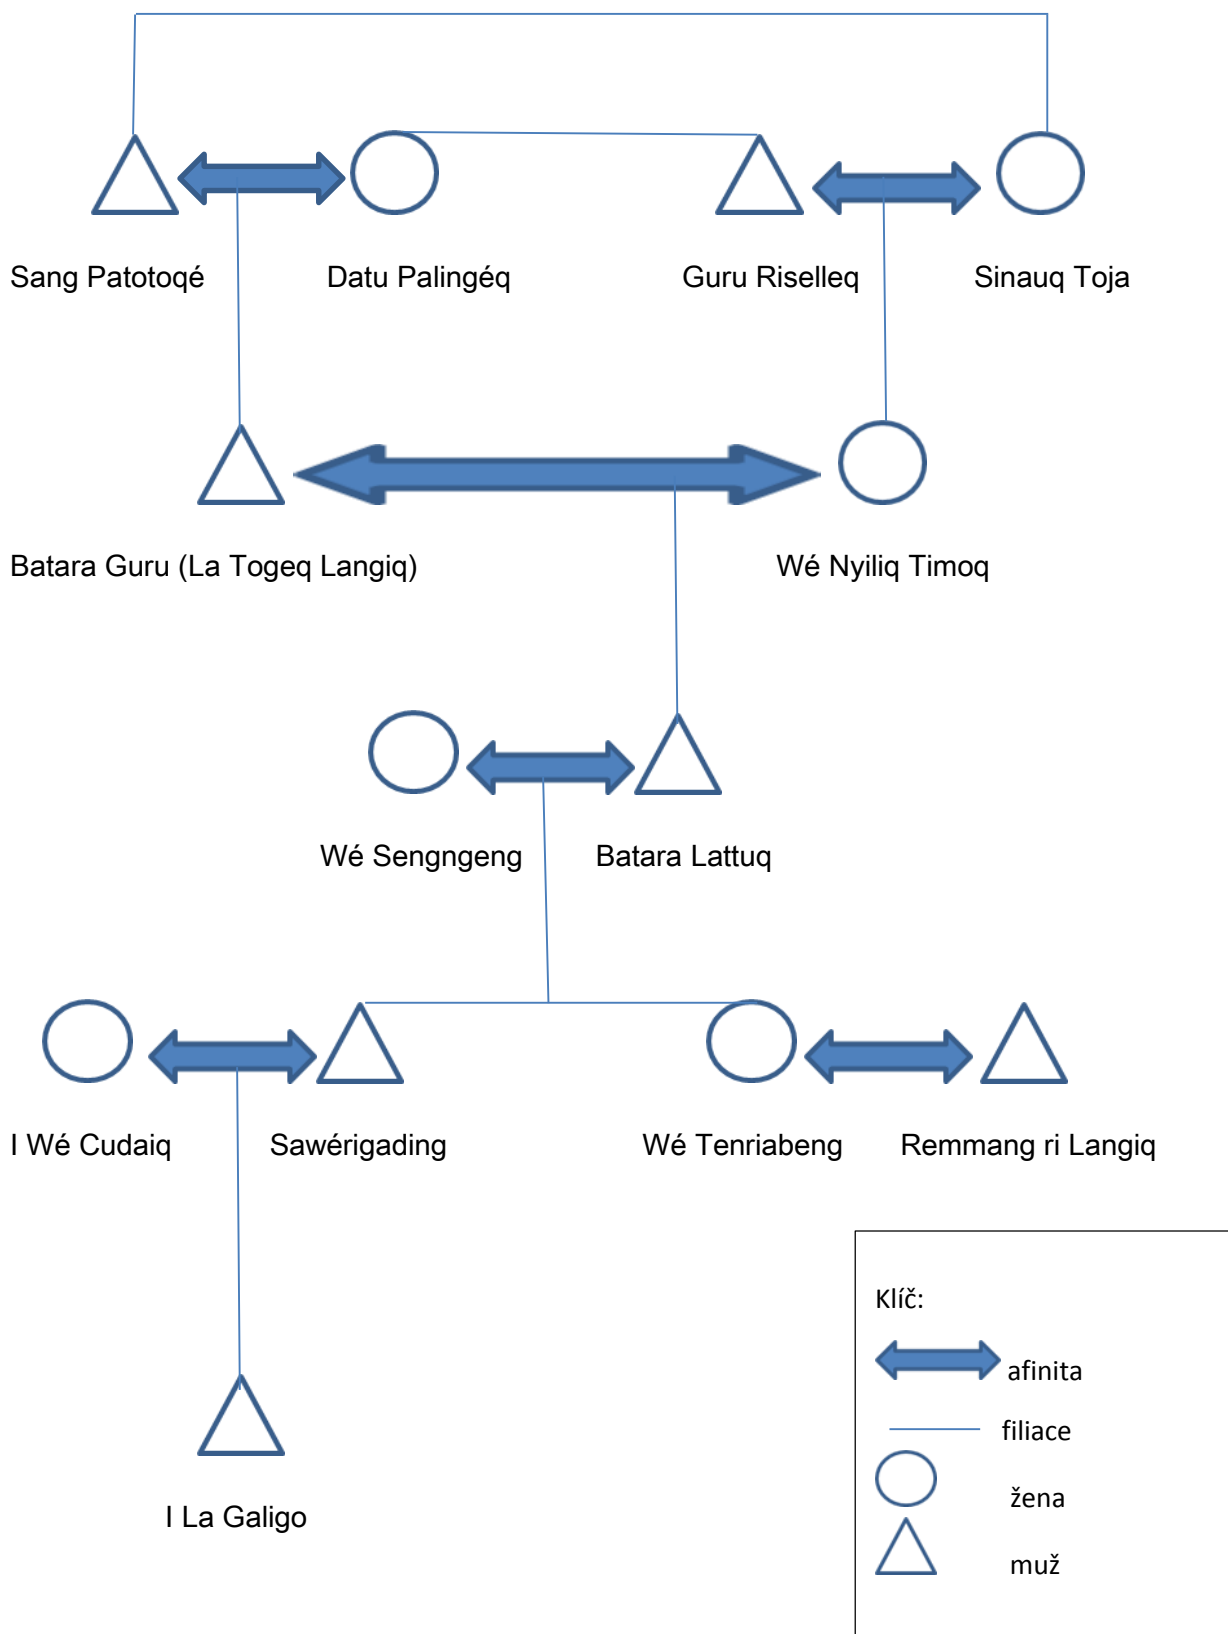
Sang Patotoqé

Datu Palingéq

Guru Riselleq

Sinauq Toja

Batara Guru (La Togeq Langiq)

Wé Nyiliq Timoq

Wé Sengngeng

Batara Lattuq

I Wé Cudaiq

Sawérigading

Wé Tenriabeng

Remmang ri Langiq

I La Galigo

Klíč:

afinita

filiace

žena

muž